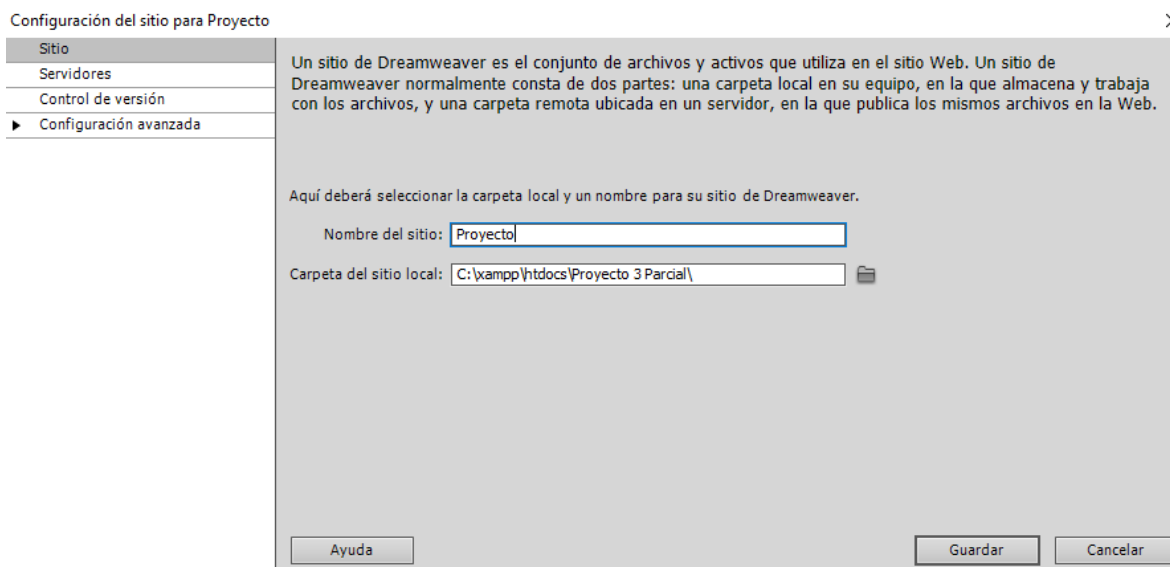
Configuración del sitio para Proyecto

Sitio
Servidores
Control de versión
Configuración avanzada

Un sitio de Dreamweaver es el conjunto de archivos y activos que utiliza en el sitio Web. Un sitio de Dreamweaver normalmente consta de dos partes: una carpeta local en su equipo, en la que almacena y trabaja con los archivos, y una carpeta remota ubicada en un servidor, en la que publica los mismos archivos en la Web.

Aquí deberá seleccionar la carpeta local y un nombre para su sitio de Dreamweaver.

Nombre del sitio: Proyecto

Carpeta del sitio local: C:\xampp\htdocs\Proyecto 3 Parcial\

Ayuda

Guardar

Cancelar